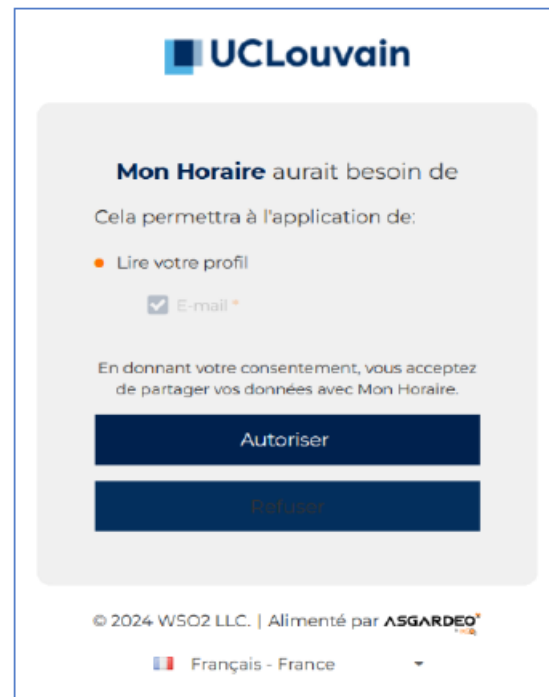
UCLouvain

Mon Horaire aurait besoin de

Cela permettra à l'application de:

Lire votre profil

E-mail *

En donnant votre consentement, vous acceptez de partager vos données avec Mon Horaire.

Autoriser

Refuser

© 2024 WSO2 LLC. | Alimenté par ASGARDEO

Français - France